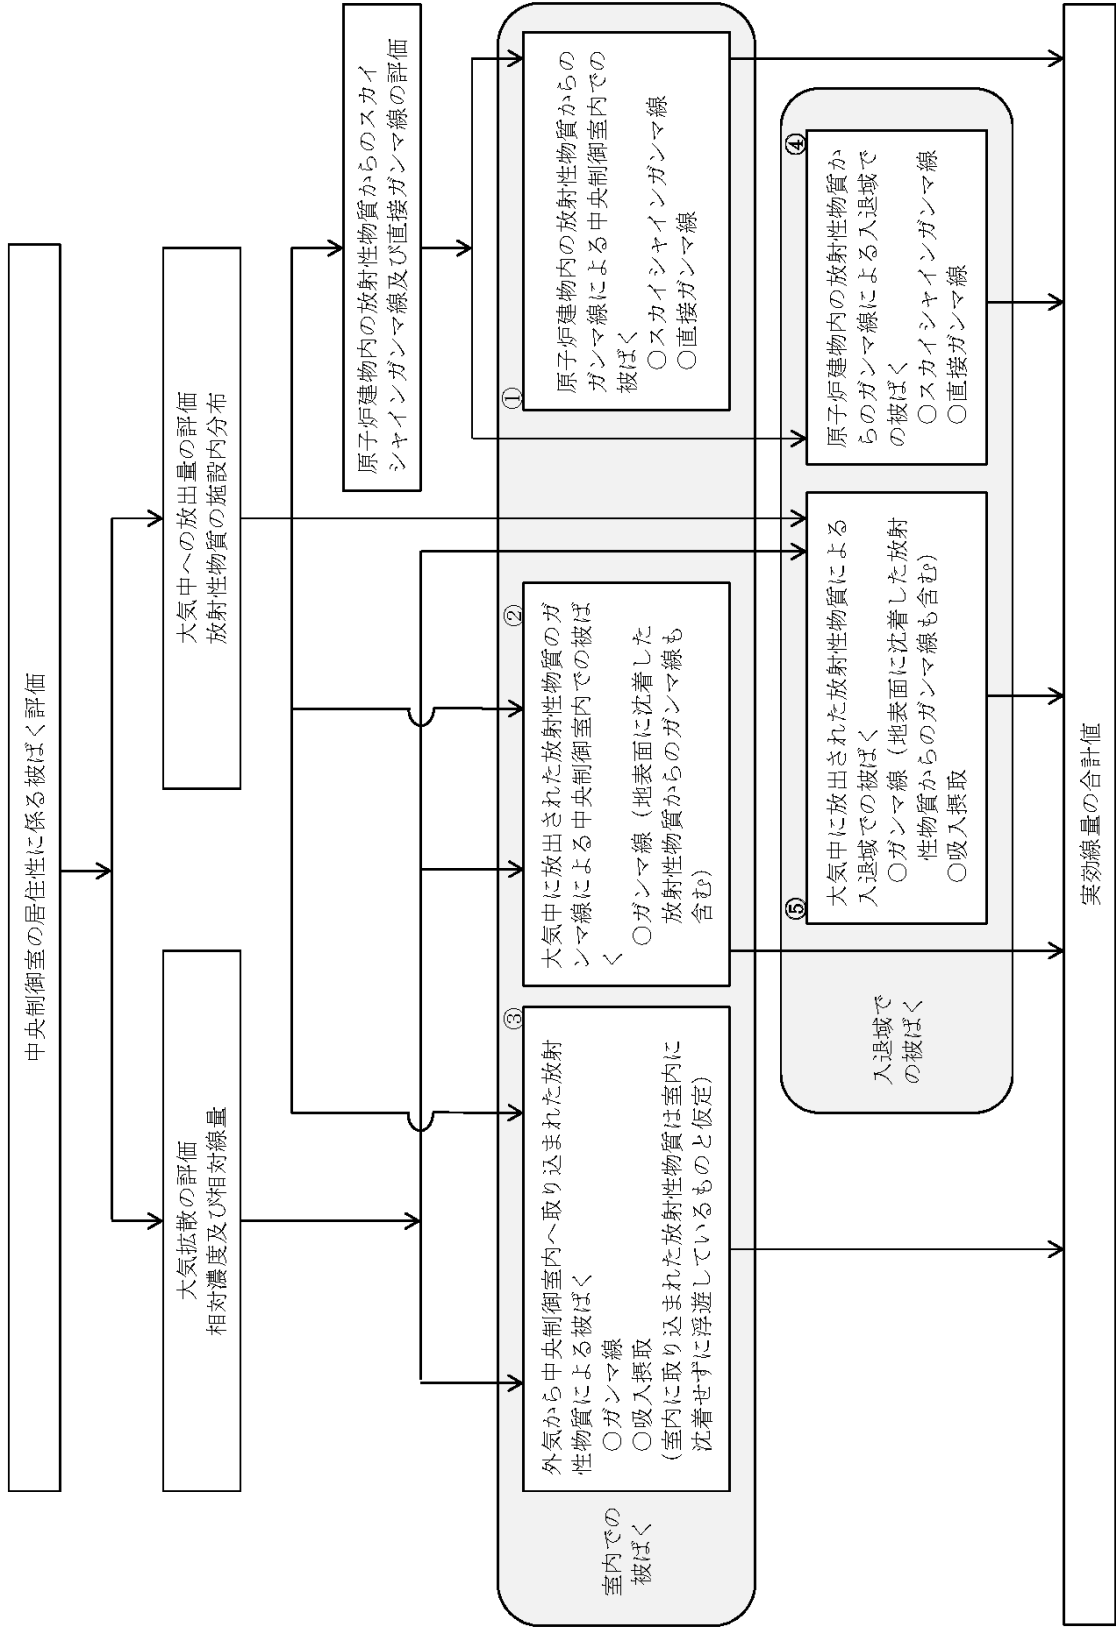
中央制御室の居住性に係る被ばく評価

大気拡散の評価
相対濃度及び相対線量

大気中への放出量の評価
放射性物質の施設内分布

原子炉建物内の放射性物質からのスカイシャインガンマ線及び直接ガンマ線の評価

室内での被ばく

① 原子炉建物内の放射性物質からのガンマ線による中央制御室内での被ばく
○スカイシャインガンマ線
○直接ガンマ線

② 大気中に放出された放射性物質のガンマ線による中央制御室内での被ばく
○ガンマ線（地表面に沈着した放射性物質からのガンマ線も含む）

③ 外気から中央制御室内へ取り込まれた放射性物質による被ばく
○ガンマ線
○吸入摂取
（室内に取り込まれた放射性物質は室内に沈着せずに浮遊しているものと仮定）

入退域での被ばく

④ 原子炉建物内の放射性物質からのガンマ線による入退域での被ばく
○スカイシャインガンマ線
○直接ガンマ線

⑤ 大気中に放出された放射性物質による入退域での被ばく
○ガンマ線（地表面に沈着した放射性物質からのガンマ線も含む）
○吸入摂取

実効線量の合計値